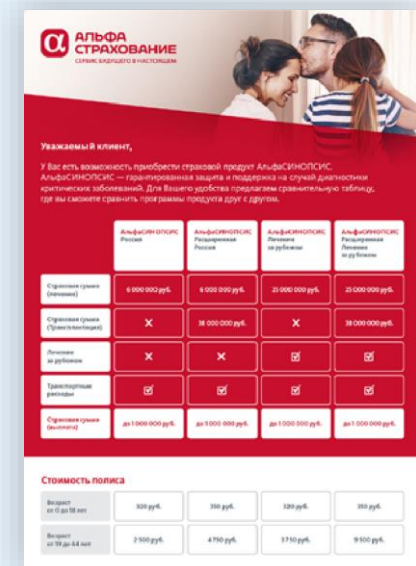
АЛЬФА СТРАХОВАНИЕ
СЕРВИС БУДУЩЕГО В НАСТОЯЩЕМ

Уважаемый клиент,

У Вас есть возможность приобрести страховой продукт АльфаСИНОПСИС. АльфаСИНОПСИС — гарантированная защита и поддержка на случай диагностики критических заболеваний. Для Вашего удобства предлагаем сравнительную таблицу, где вы сможете сравнить программы продукта друг с другом.

| | АльфаСИНОПСИС Россия | АльфаСИНОПСИС Расширенная Россия | АльфаСИНОПСИС Лечение за рубежом | АльфаСИНОПСИС Расширенная Лечение за рубежом |
|---|---|---|---|---|
| Страховая сумма (лечение) | 6 000 000 руб. | 6 000 000 руб. | 25 000 000 руб. | 25 000 000 руб. |
| Страховая сумма (Трансплантация) | ✕ | 38 000 000 руб. | ✕ | 38 000 000 руб. |
| Лечение за рубежом | ✕ | ✕ | ☑ | ☑ |
| Транспортные расходы | ☑ | ☑ | ☑ | ☑ |
| Страховая сумма (выплата) | до 1 000 000 руб. | до 1 000 000 руб. | до 1 000 000 руб. | до 1 000 000 руб. |

Стоимость полиса

| | | | | |
|---|---|---|---|---|
| Возраст от 0 до 18 лет | 320 руб. | 350 руб. | 320 руб. | 350 руб. |
| Возраст от 19 до 64 лет | 2 500 руб. | 4 750 руб. | 3 710 руб. | 9 500 руб. |